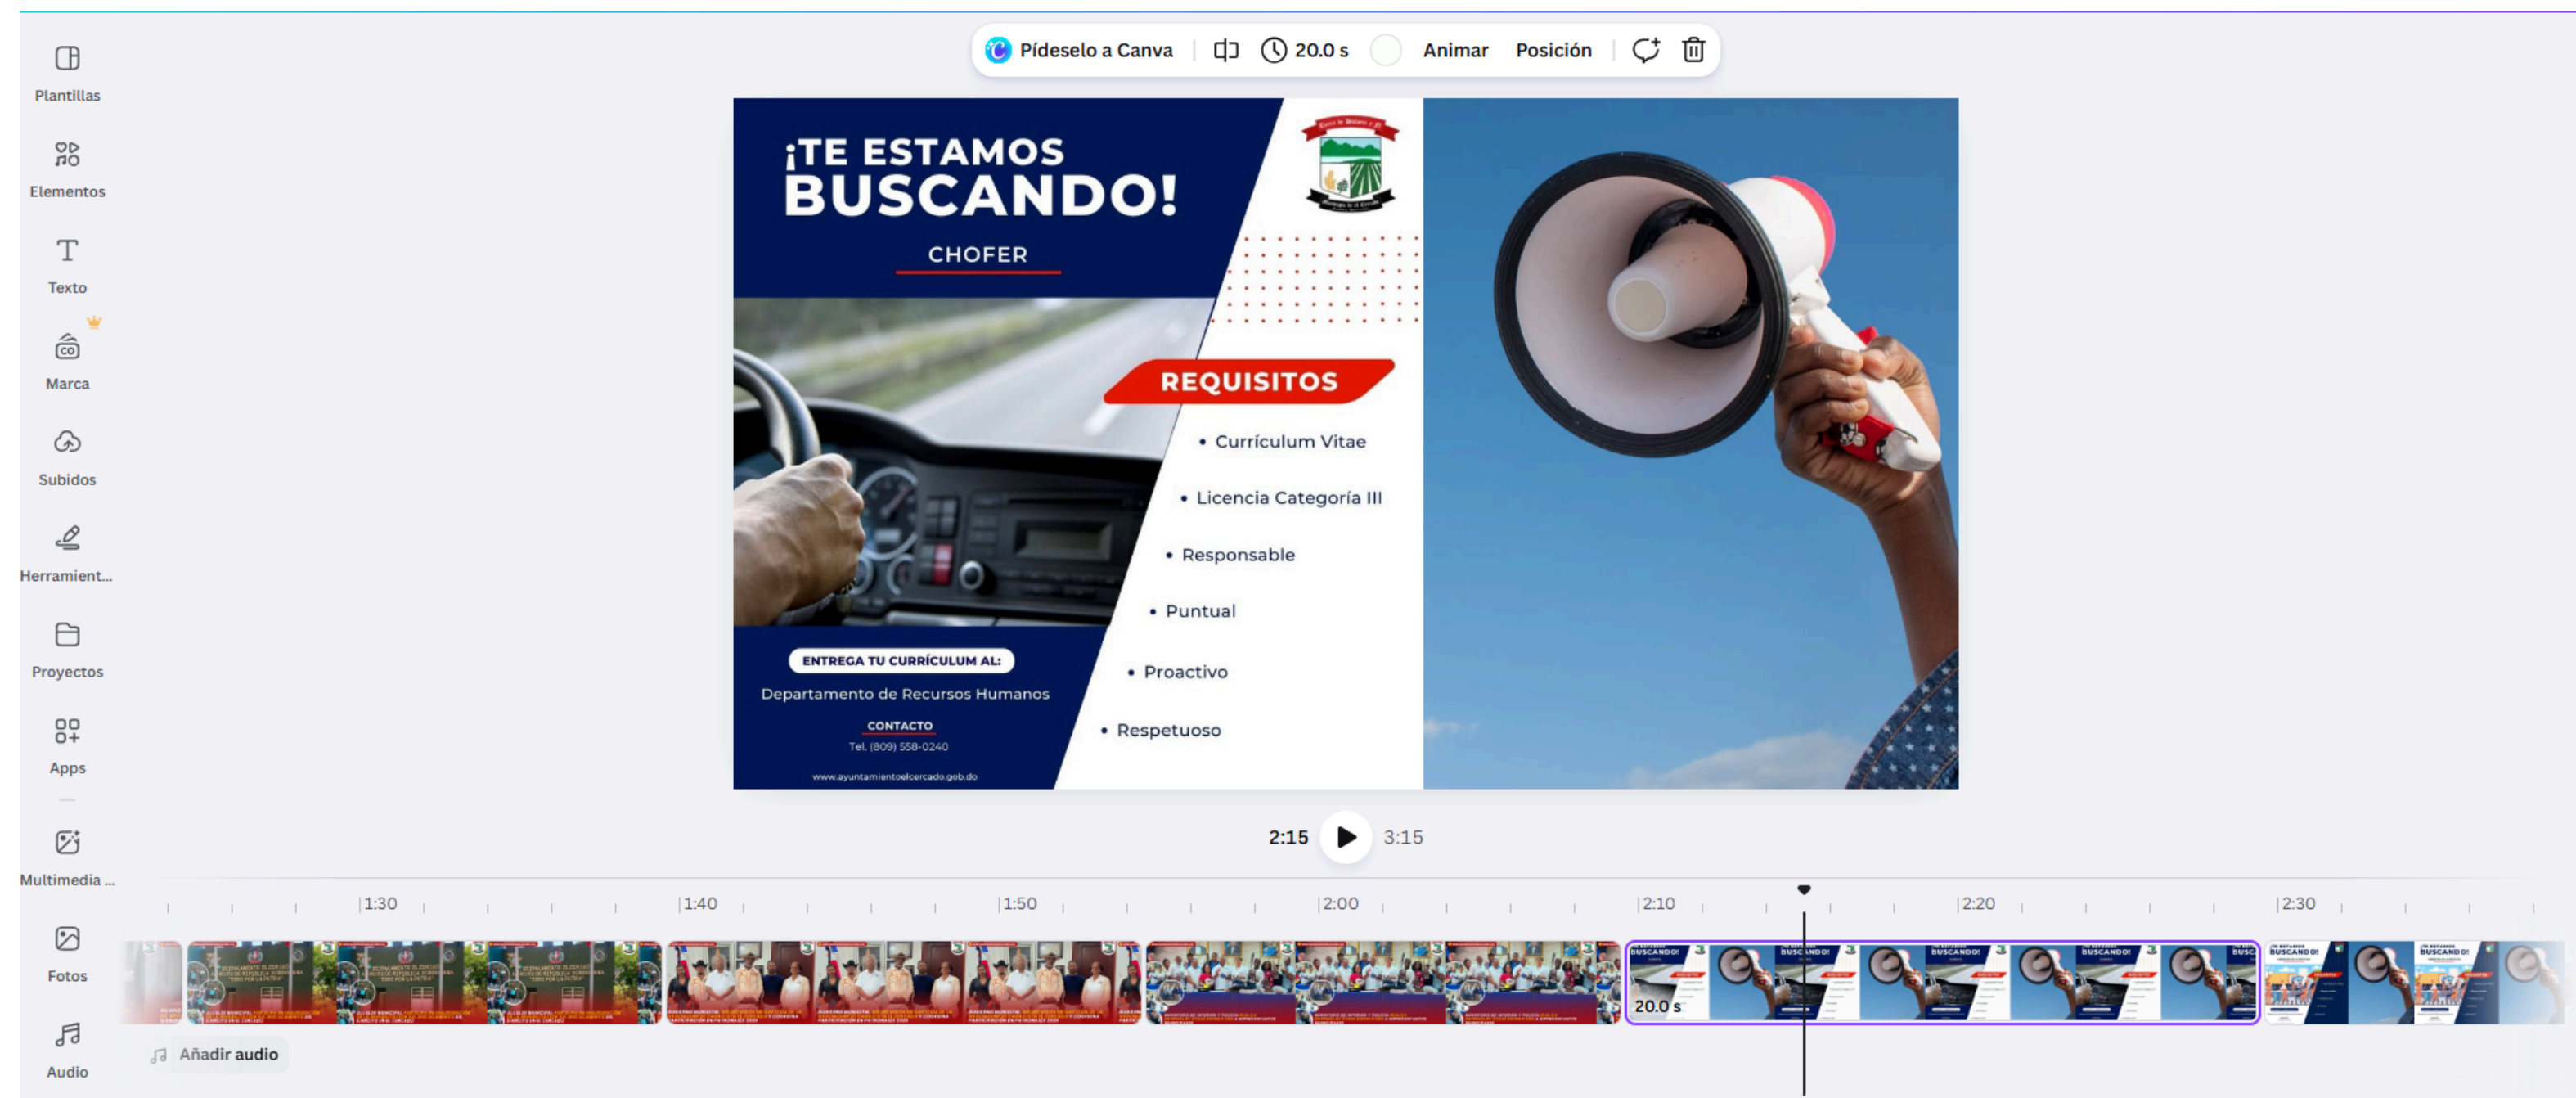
Plantillas

Elementos

Texto

Marca

Subidos

Herramient...

Proyectos

Apps

Multimedia ...

Fotos

Audio

Pídeselo a Canva | 20.0 s | Animar | Posición

¡TE ESTAMOS BUSCANDO!

CHOFER

REQUISITOS

• Currículum Vitae
• Licencia Categoría III
• Responsable
• Puntual
• Proactivo
• Respetuoso

ENTREGA TU CURRÍCULUM AL:

Departamento de Recursos Humanos

CONTACTO

Tel. (809) 558-0240

www.ayuntamientoelcercado.gob.do

2:15 3:15

1:30 1:40 1:50 2:00 2:10 2:20 2:30

20.0 s

Añadir audio